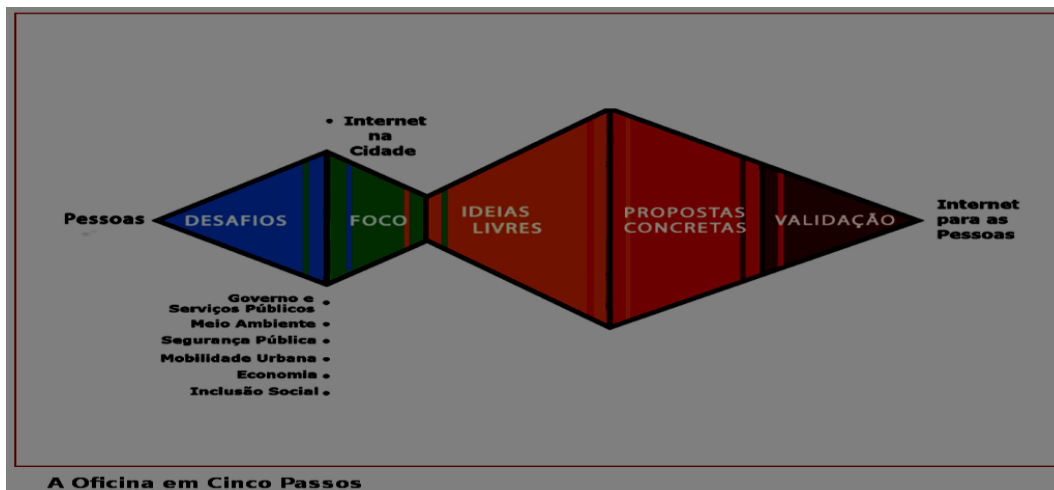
• Internet na Cidade

Pessoas

DESAFIOS

FOCO

IDEIAS LIVRES

PROPOSTAS CONCRETAS

VALIDAÇÃO

Internet para as Pessoas

Governo e Serviços Públicos •
Meio Ambiente •
Segurança Pública •
Mobilidade Urbana •
Economia •
Inclusão Social •

A Oficina em Cinco Passos